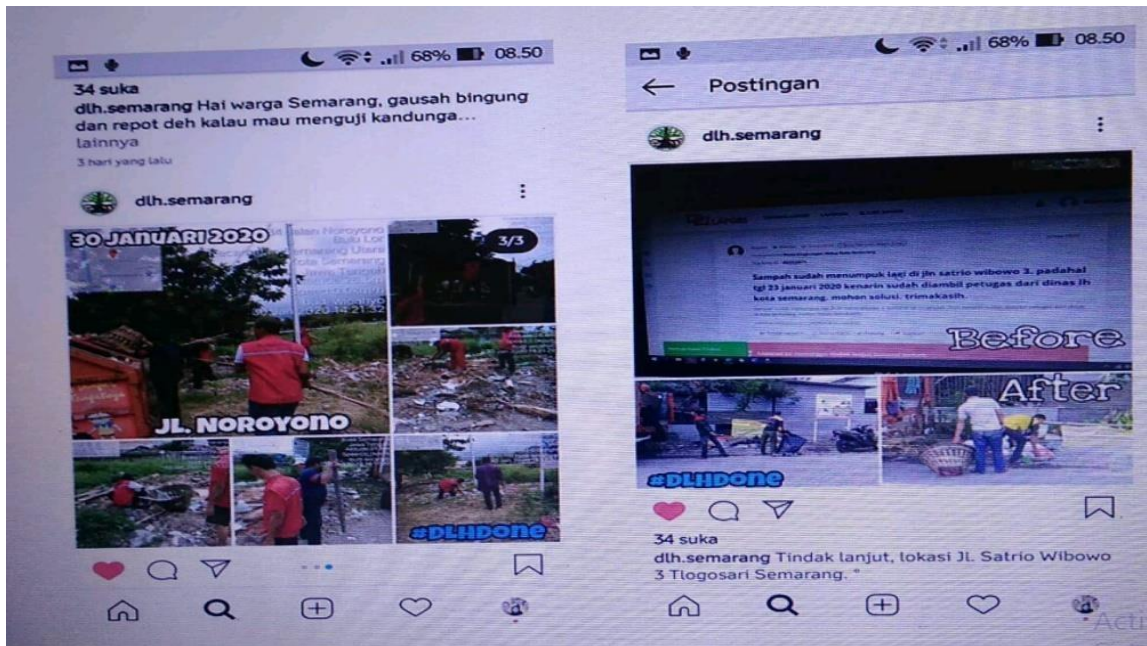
68% 08.50

34 suka

dlh.semarang Hai warga Semarang, gausah bingung dan repot deh kalau mau menguji kandunga... lainnya

3 hari yang lalu

dlh.semarang

30 JANUARI 2020

3/3

JL. NOROYONO

#DLHDONE

68% 08.50

Postingan

dlh.semarang

Sampah sudah menumpuk lagi di jln satrio wibowo 3. padahal tgl 23 januari 2020 kemarin sudah diambil petugas dari dinas lh kota semarang. mohon solusi. trimakasih.

Before

After

#DLHDONE

34 suka

dlh.semarang Tindak lanjut, lokasi Jl. Satrio Wibowo 3 Tlogosari Semarang. "

Acti